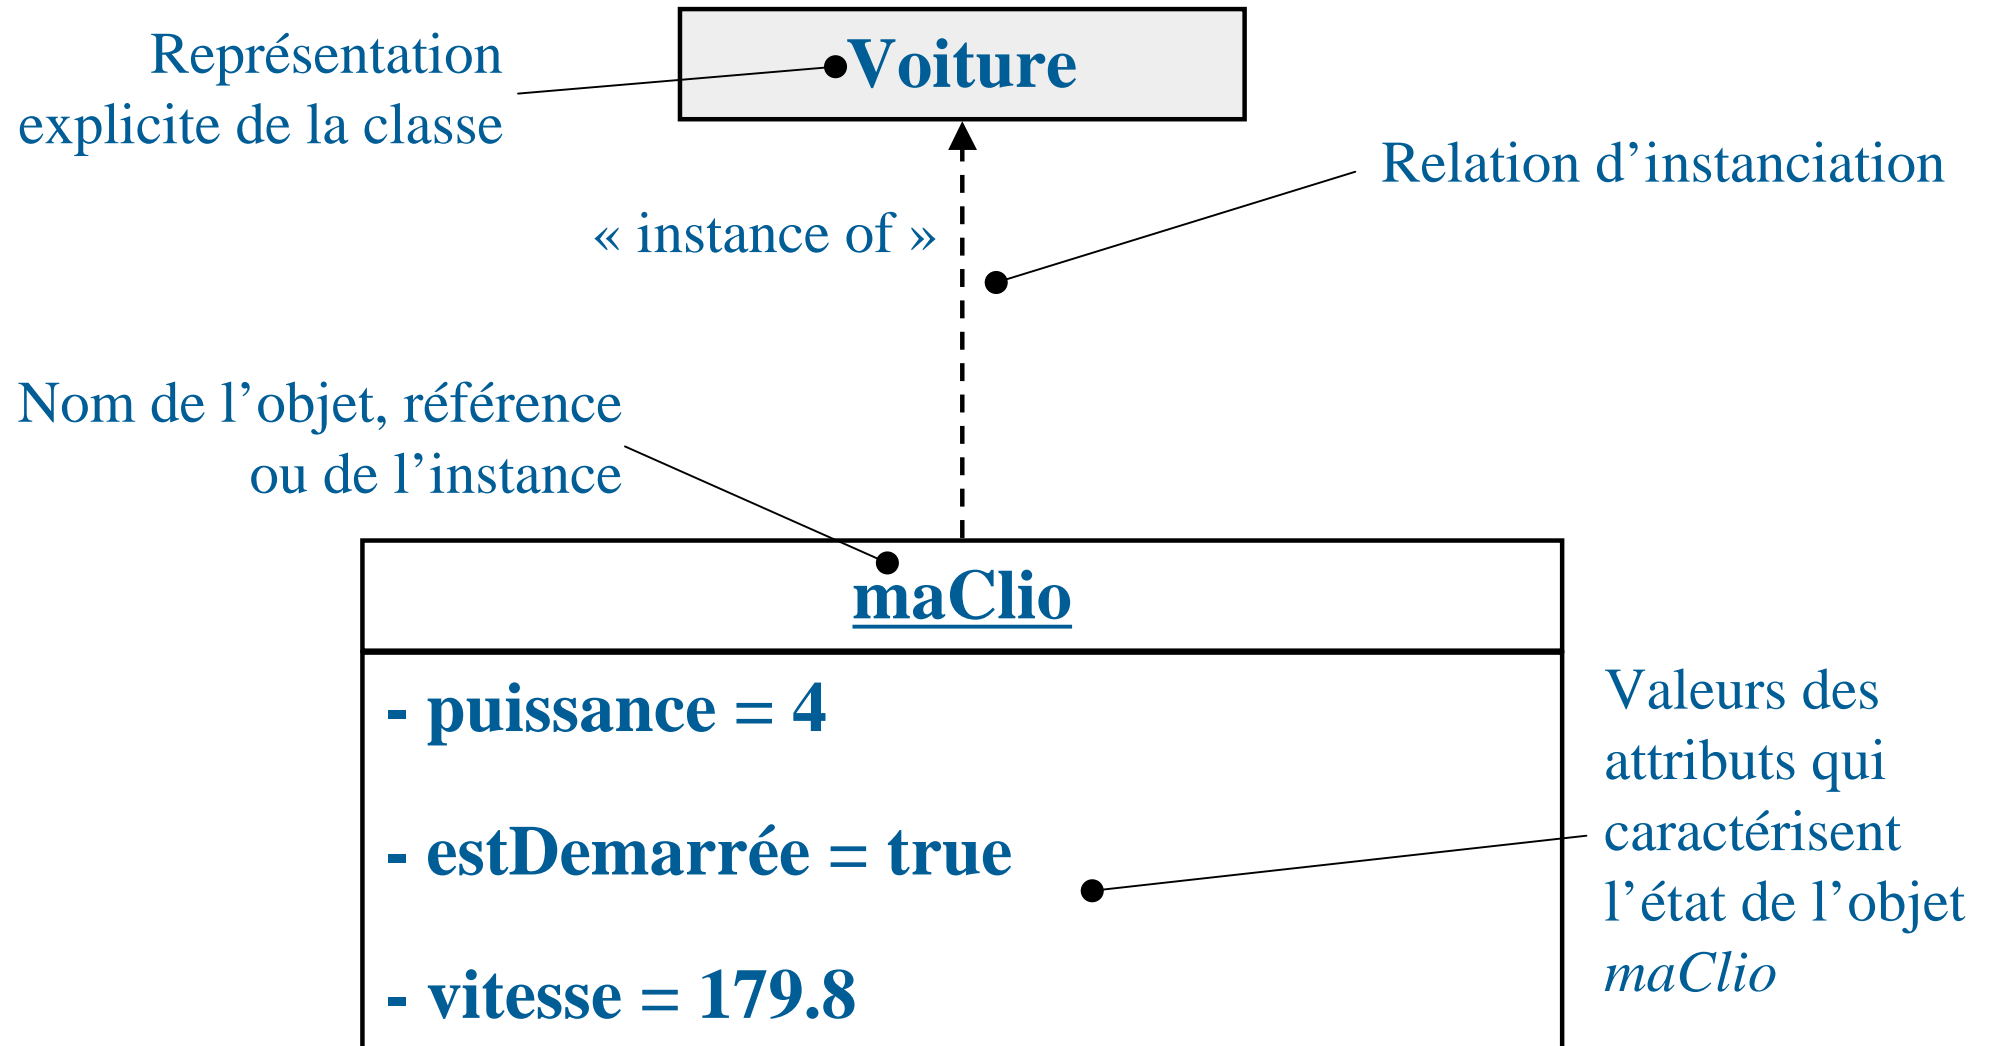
Représentation explicite de la classe

Voiture

Relation d’instanciation

« instance of »

Nom de l’objet, référence ou de l’instance

maClio

- puissance = 4

- estDemarrée = true

- vitesse = 179.8

Valeurs des attributs qui caractérisent l’état de l’objet maClio